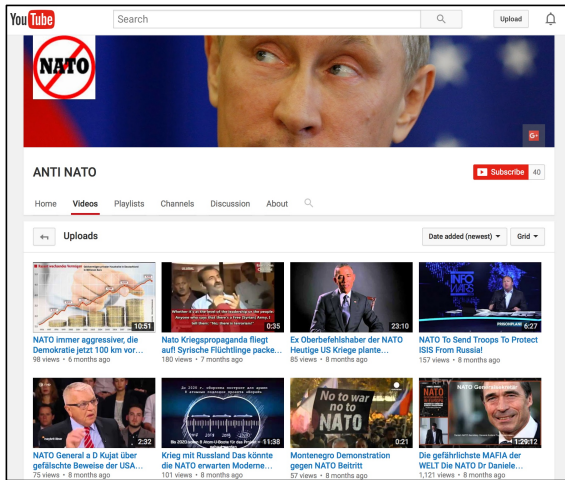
YouTube
Search
Upload

NATO

G+

ANTI NATO
Subscribe 40

Home Videos Playlists Channels Discussion About

Uploads
Date added (newest) ▾ Grid ▾

10:51
NATO immer aggressiver, die Demokratie jetzt 100 km vor...
98 views • 6 months ago

0:35
NATO Kriegspropaganda fliegt auf! Syrische Flüchtlinge packe...
180 views • 7 months ago

23:10
Ex Oberbefehlshaber der NATO Heutige US Kriege plante...
85 views • 8 months ago

INFOWARS
6:27
NATO To Send Troops To Protect ISIS From Russia!
157 views • 8 months ago

2:32
NATO General a D Kujat über gefälschte Beweise der USA...
75 views • 8 months ago

11:38
Krieg mit Russland Das könnte die NATO erwarten Moderne...
101 views • 8 months ago

No to war no to NATO
0:21
Montenegro Demonstration gegen NATO Beitritt
57 views • 8 months ago

NATO Gen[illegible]
1:29:12
Die gefährlichste MAFIA der WELT Die NATO Dr Daniele...
1,121 views • 8 months ago